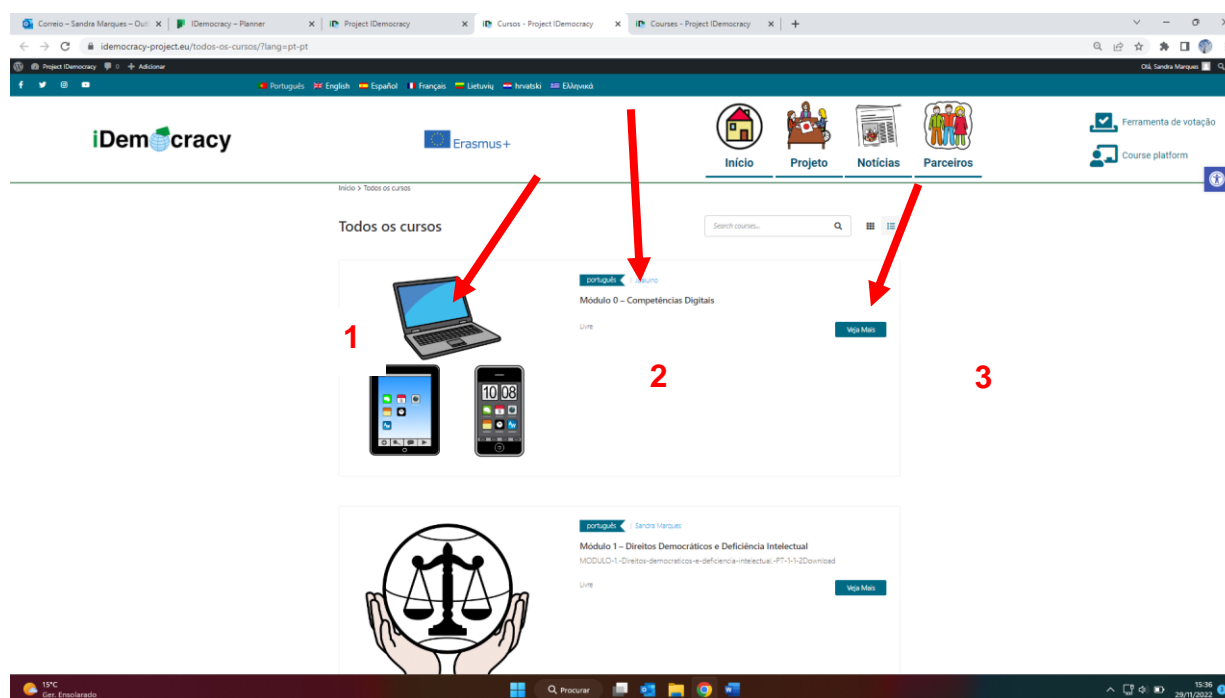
Correio – Sandra Marques – Out | IDemocracy – Planner | Project IDemocracy | Cursos - Project IDemocracy | Courses - Project IDemocracy

idemocracy-project.eu/todos-os-cursos/?lang=pt-pt

Project IDemocracy 0 + Adicionar

Olá, Sandra Marques

Português English Español Français Lietuvių hrvatski Ελληνικά

iDemocracy

Erasmus+

Início Projeto Notícias Parceiros

Ferramenta de votação

Course platform

Início > Todos os cursos

Todos os cursos

Search courses...

português | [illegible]

Módulo 0 – Competências Digitais

Livre

Veja Mais

1

2

3

português | Sandra Marques

Módulo 1 – Direitos Democráticos e Deficiência Intelectual

MODULO-1-Direitos-democraticos-e-deficiencia-intelectual.-PT-1-1-2Download

Livre

Veja Mais

15°C Ger. Ensolarado

Procurar

15:36 29/11/2022